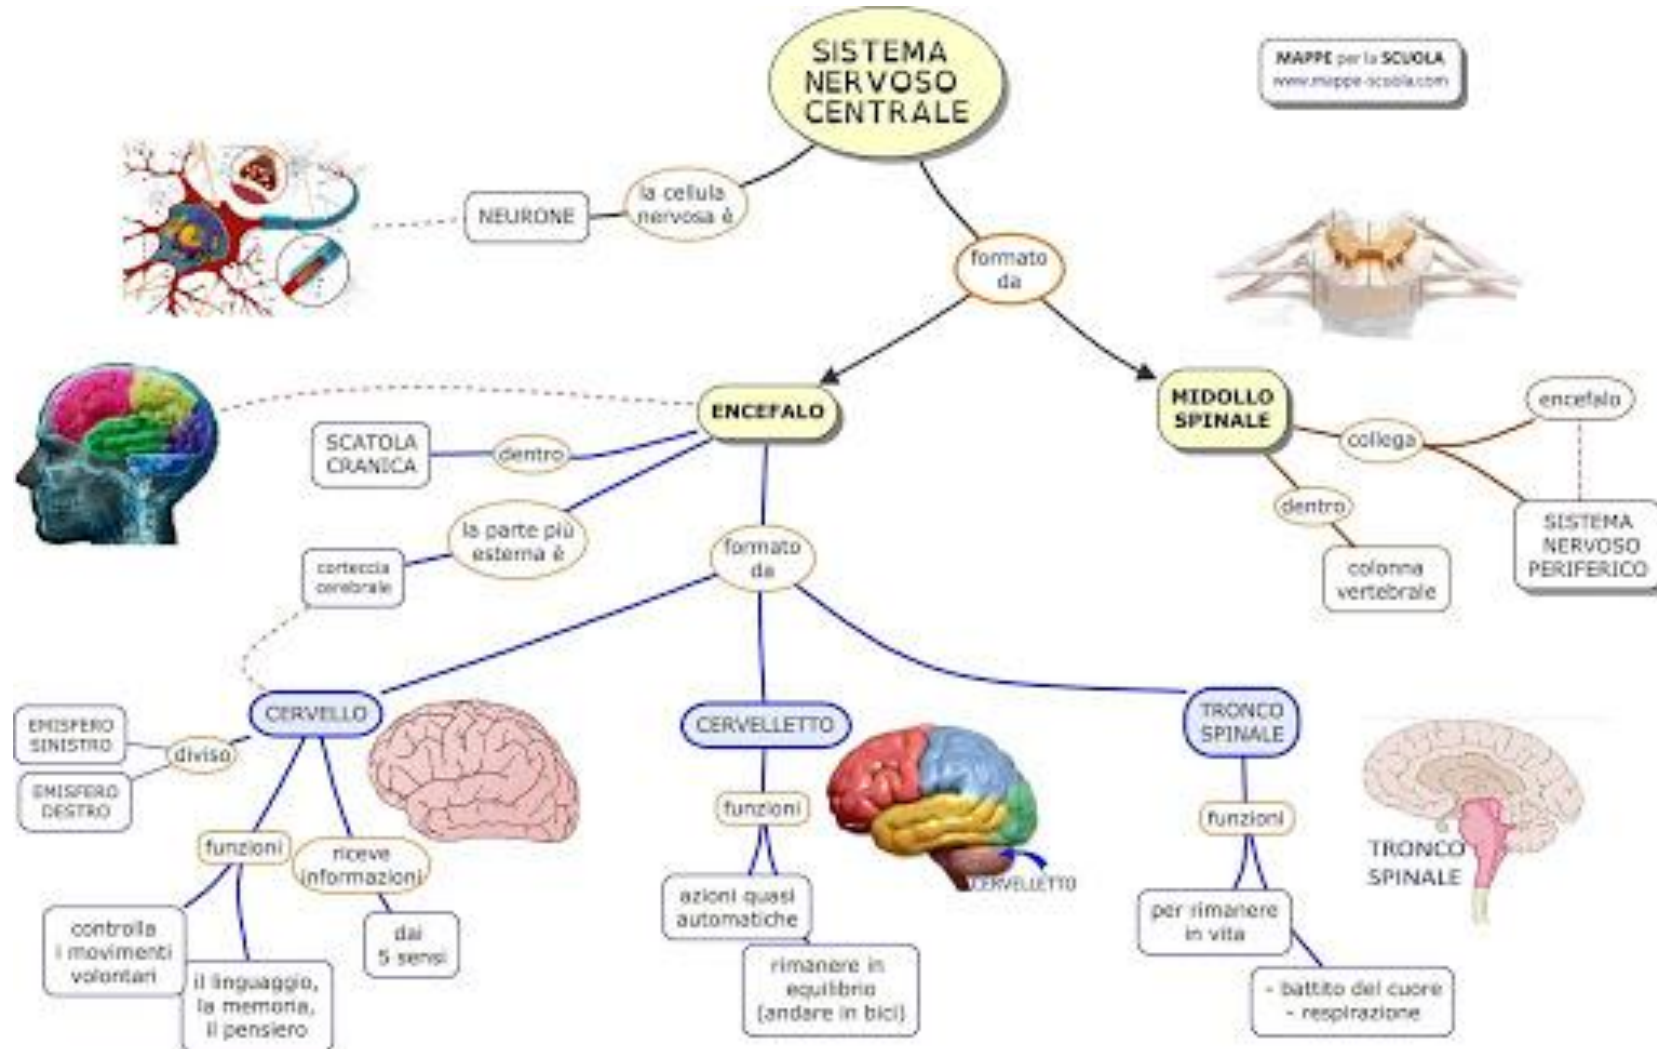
SISTEMA NERVOSO CENTRALE

MAPPE per la SCUOLA
www.mappe-scuola.com

NEURONE

la cellula nervosa è

formato da

ENCEFALO

MIDOLLO SPINALE

SCATOLA CRANICA

dentro

la parte più esterna è

corteccia cerebrale

formato da

collega

encefalo

dentro

SISTEMA NERVOSO PERIFERICO

colonna vertebrale

CERVELLO

CERVELLETTO

TRONCO SPINALE

EMISFERO SINISTRO

diviso

EMISFERO DESTRO

funzioni

riceve informazioni

controlla i movimenti volontari

il linguaggio, la memoria, il pensiero

dai 5 sensi

funzioni

azioni quasi automatiche

rimanere in equilibrio (andare in bici)

CERVELLETTO

funzioni

per rimanere in vita

- battito del cuore
- respirazione

TRONCO SPINALE